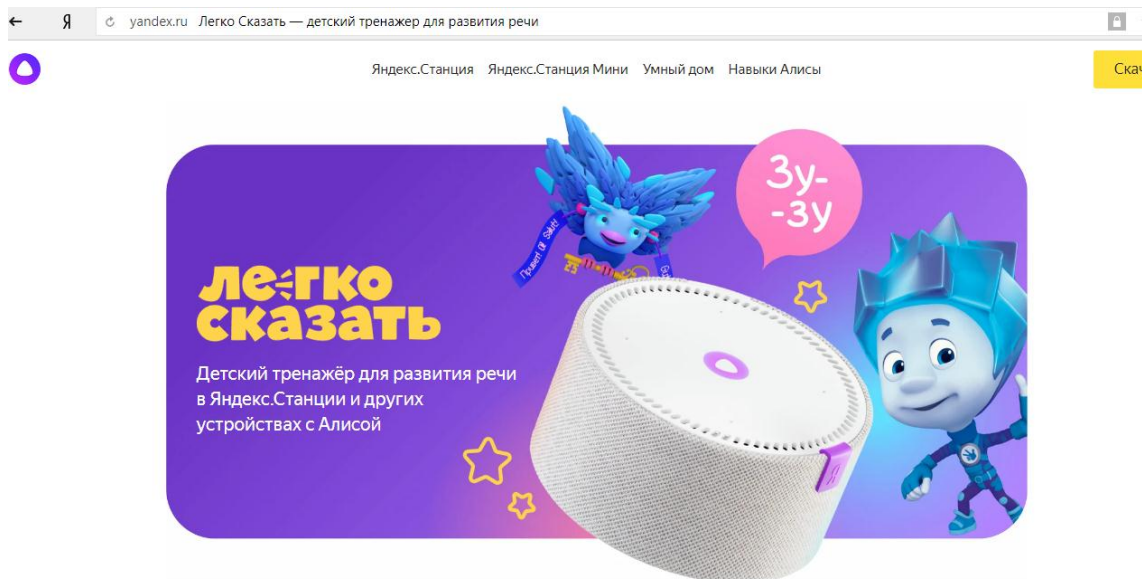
Я yandex.ru Легко Сказать — детский тренажер для развития речи

Яндекс.Станция Яндекс.Станция Мини Умный дом Навыки Алисы

Скач

Зу- -зу

Легко сказать

Детский тренажёр для развития речи в Яндекс.Станции и других устройствах с Алисой